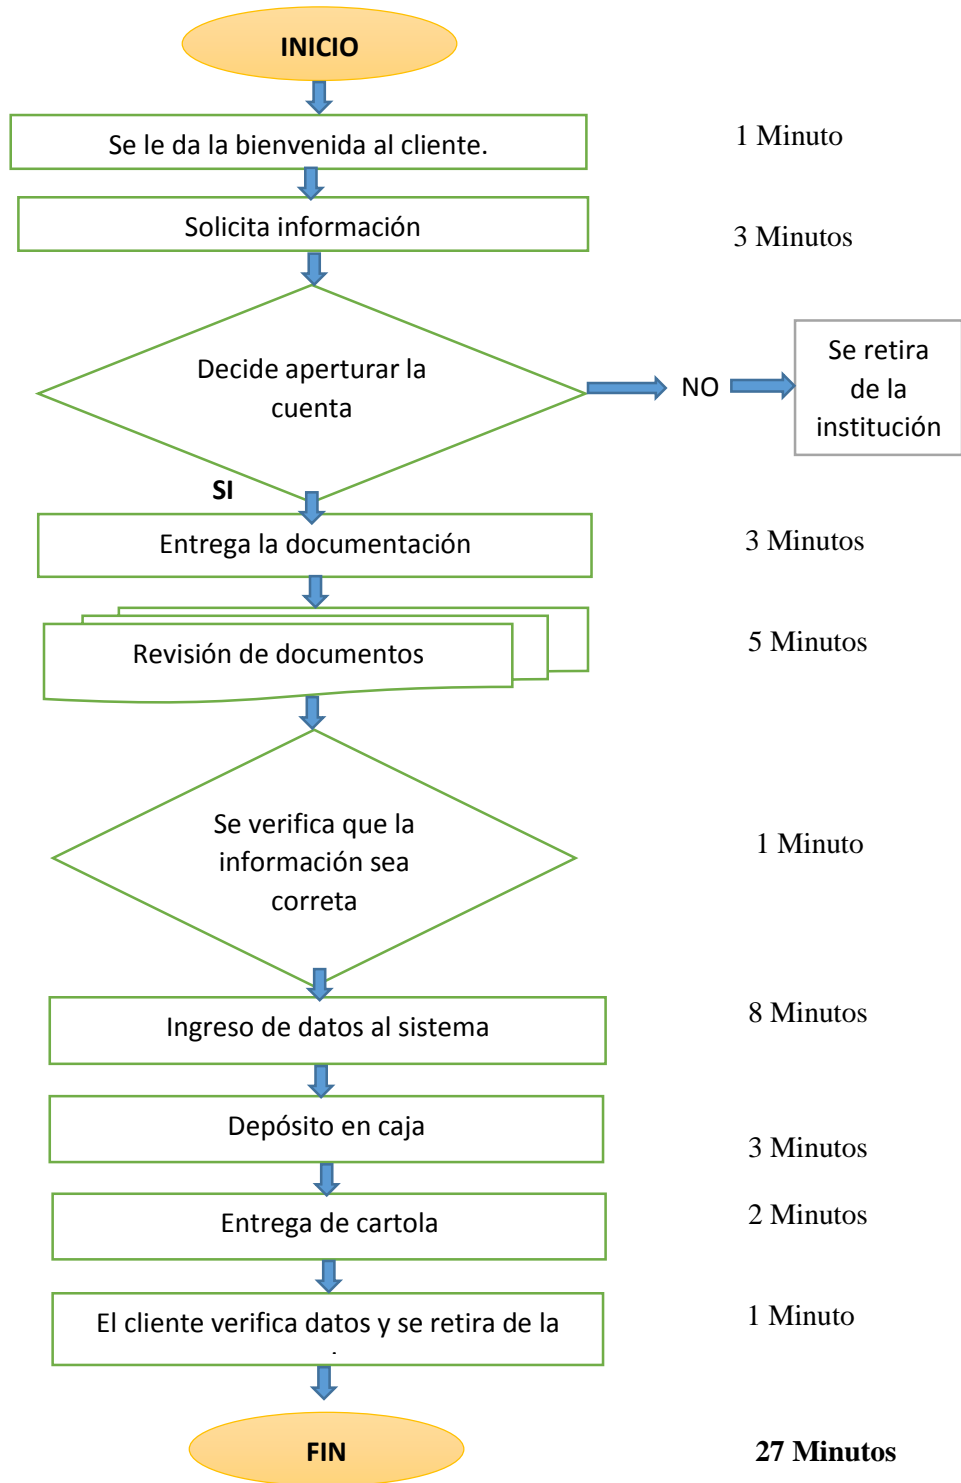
INICIO

Se le da la bienvenida al cliente.

1 Minuto

Solicita información

3 Minutos

Decide aperturar la cuenta

NO

Se retira de la institución

SI

Entrega la documentación

3 Minutos

Revisión de documentos

5 Minutos

Se verifica que la información sea correta

1 Minuto

Ingreso de datos al sistema

8 Minutos

Depósito en caja

3 Minutos

Entrega de cartola

2 Minutos

El cliente verifica datos y se retira de la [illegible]

1 Minuto

FIN

27 Minutos